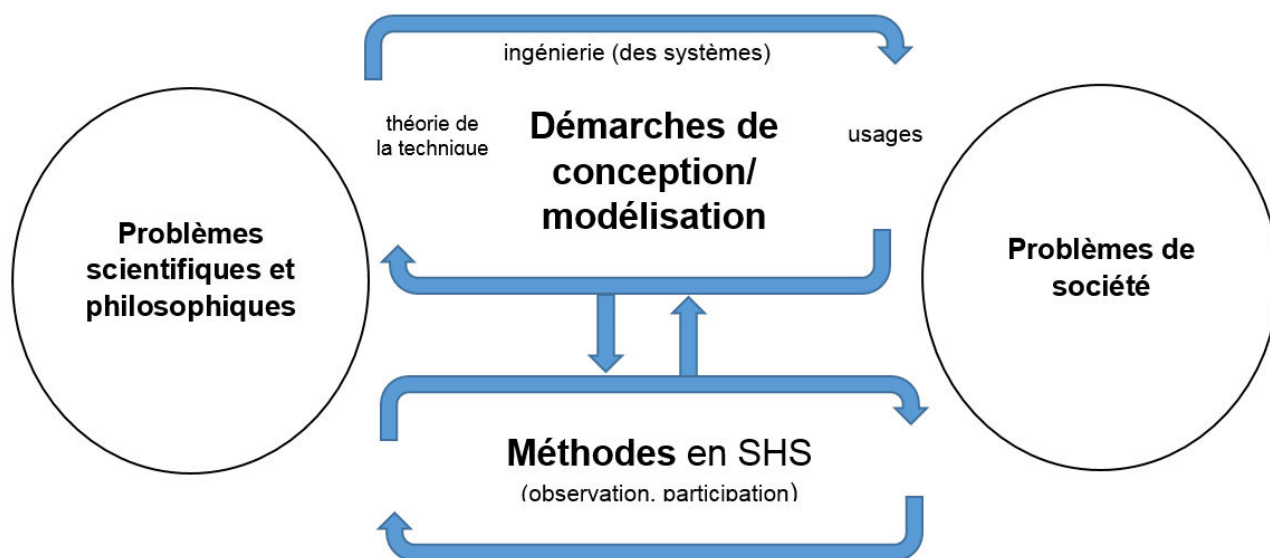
ingénierie (des systèmes)

théorie de la technique

Démarches de conception/ modélisation

usages

Problèmes scientifiques et philosophiques

Problèmes de société

Méthodes en SHS
(observation, participation)